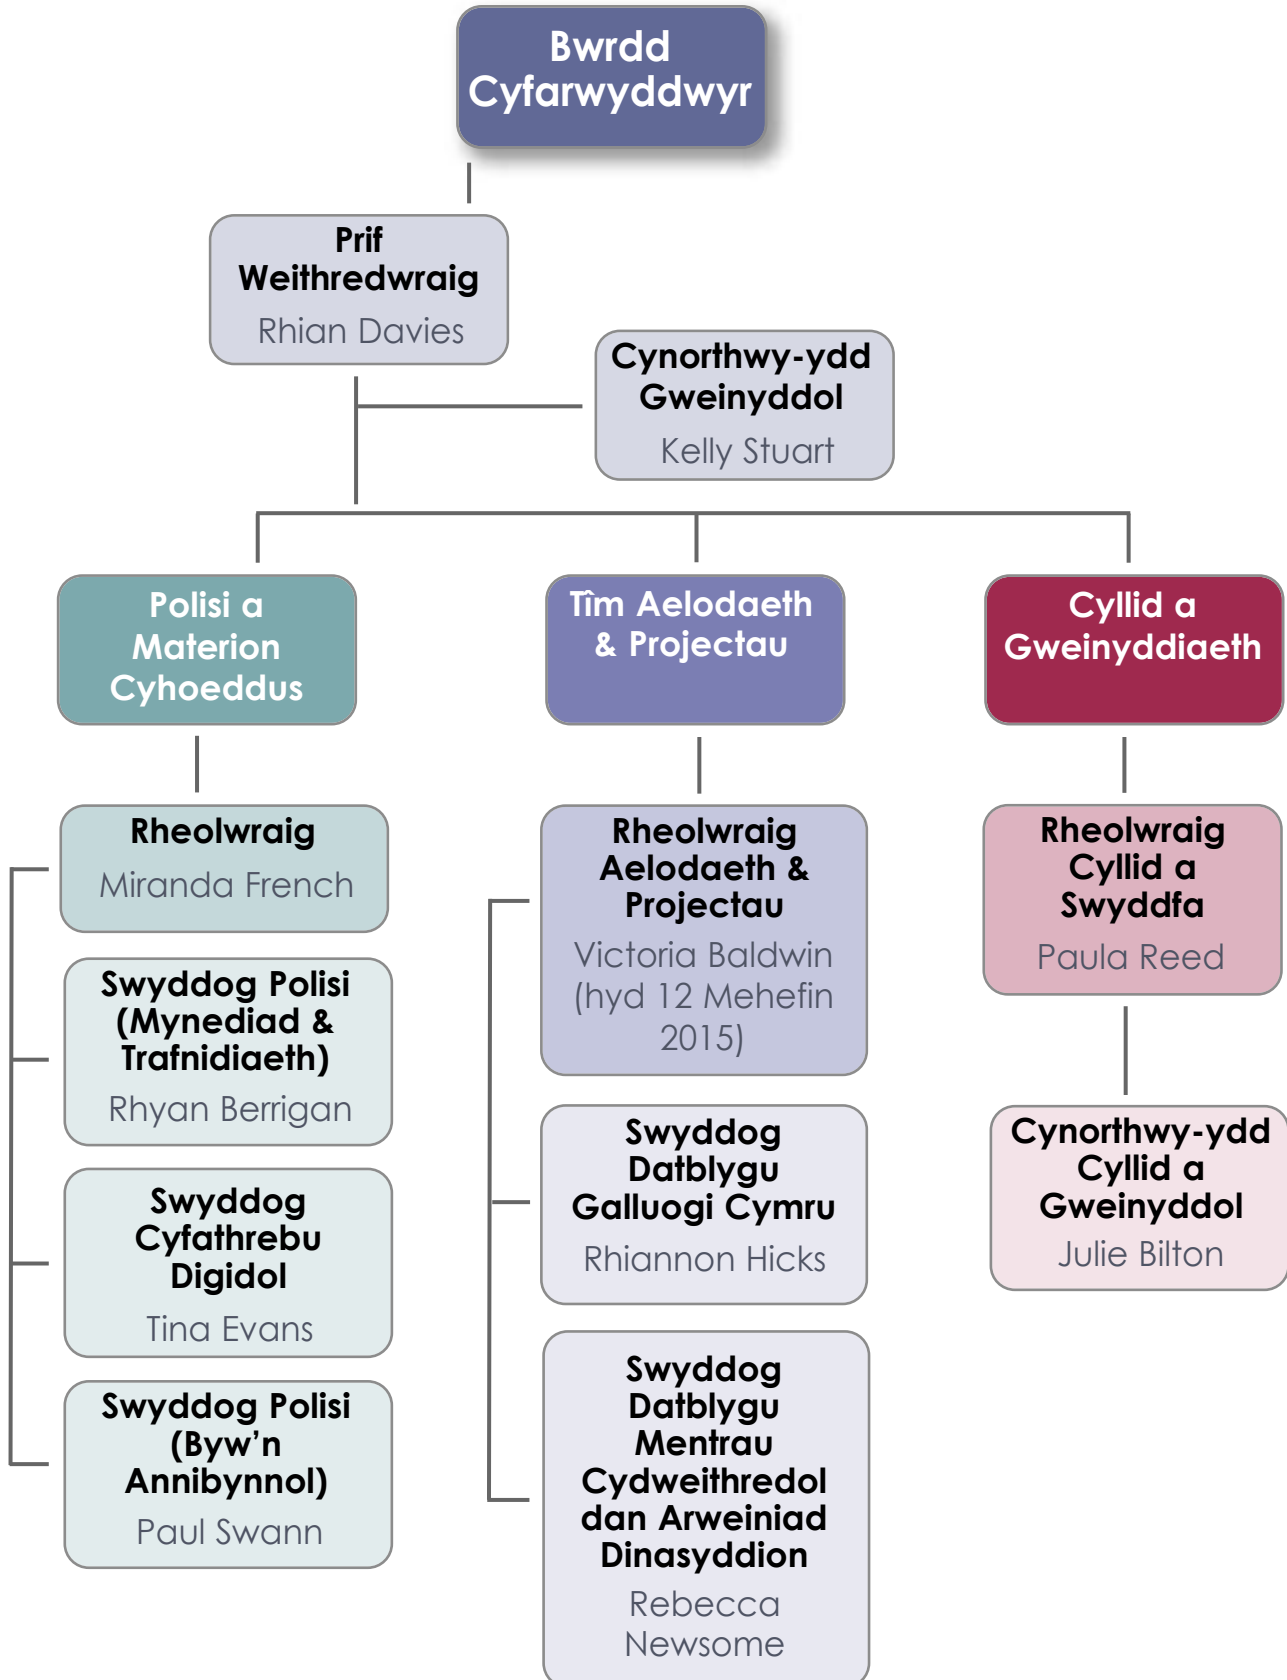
Bwrdd Cyfarwyddwyr

Prif Weithredwraig
Rhian Davies

Cynorthwy-ydd Gweinyddol
Kelly Stuart

Polisi a Materion Cyhoeddus

Tîm Aelodaeth & Projectau

Cyllid a Gweinyddiaeth

Rheolwraig
Miranda French

Swyddog Polisi (Mynediad & Trafnidiaeth)
Rhyan Berrigan

Swyddog Cyfathrebu Digidol
Tina Evans

Swyddog Polisi (Byw'n Annibynnol)
Paul Swann

Rheolwraig Aelodaeth & Projectau
Victoria Baldwin (hyd 12 Mehefin 2015)

Swyddog Datblygu Galluogi Cymru
Rhiannon Hicks

Swyddog Datblygu Mentrau Cydweithredol dan Arweiniad Dinasyddion
Rebecca Newsome

Rheolwraig Cyllid a Swyddfa
Paula Reed

Cynorthwy-ydd Cyllid a Gweinyddol
Julie Bilton